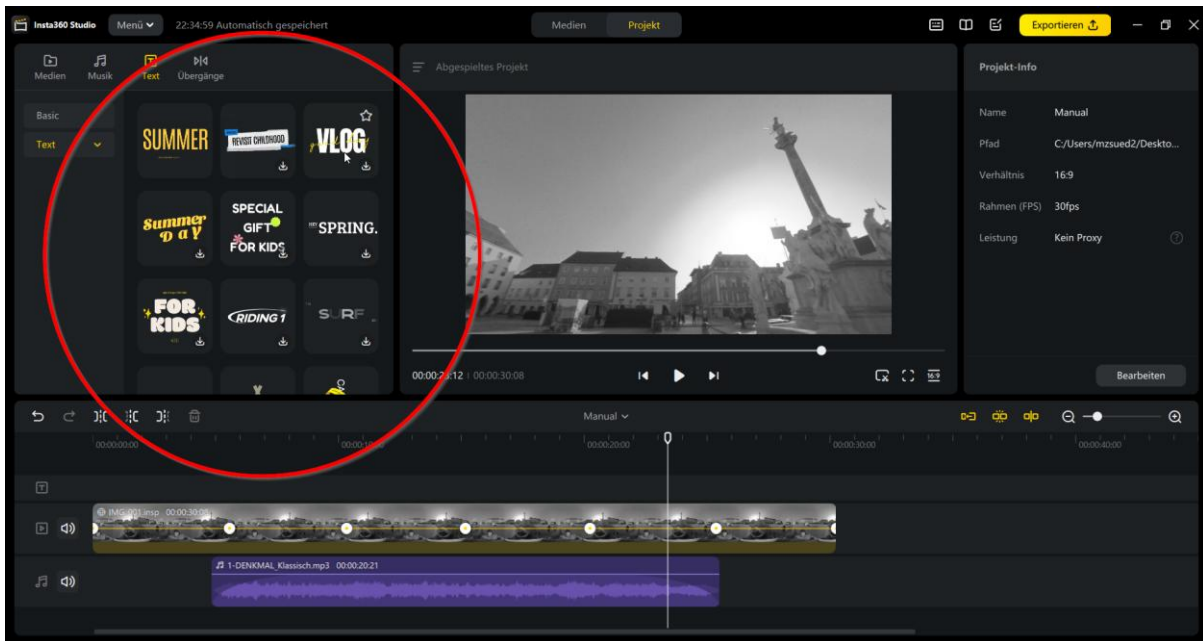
Insta360 Studio Menü 22:34:59 Automatisch gespeichert

Medien Projekt

Exportieren

Medien Musik Text Übergänge

Basic

Text

SUMMER

REVISIT CHILDHOOD

VLOG

Summer Day

SPECIAL GIFT FOR KIDS

SPRING.

FOR KIDS

RIDING 1

SURF

Abgespieltes Projekt

00:00:2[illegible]:12 | 00:00:30:08

16:9

Projekt-Info

| Name | Manual |
|---|---|
| Pfad | C:/Users/mzsued2/Deskto... |
| Verhältnis | 16:9 |
| Rahmen (FPS) | 30fps |
| Leistung | Kein Proxy |

Bearbeiten

Manual

00:00:00:00 00:00:10:00 00:00:20:00 00:00:30:00 00:00:40:00

IMG_001.insp 00:00:30:08

1-DENKMAL_Klassisch.mp3 00:00:20:21